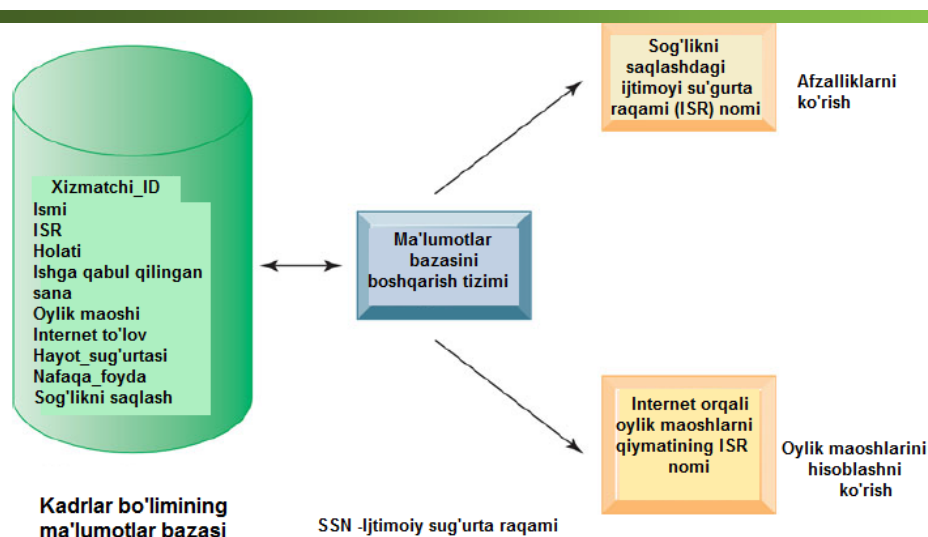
Xizmatchi_ID
Ismi
ISR
Holati
Ishga qabul qilingan sana
Oylik maoshi
Internet to'lov
Hayot_sug'urtasi
Nafaqa_foyda
Sog'likni saqlash

Ma'lumotlar bazasini boshqarish tizimi

Sog'likni saqlashdagi ijtimoyi su'gurta raqami (ISR) nomi

Afzalliklarni ko'rish

Internet orqali oylik maoshlarni qiymatining ISR nomi

Oylik maoshlarini hisoblashni ko'rish

Kadrlar bo'limining ma'lumotlar bazasi

SSN -Ijtimoiy sug'urta raqami